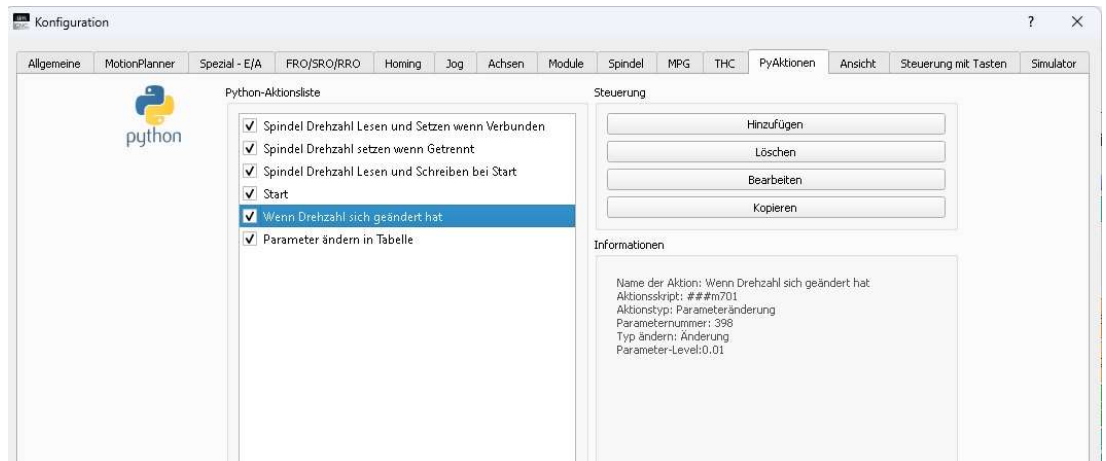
Konfiguration

? ×

Allgemeine | MotionPlanner | Spezial - E/A | FRO/SRO/RRO | Homing | Jog | Achsen | Module | Spindel | MPG | THC | PyAktionen | Ansicht | Steuerung mit Tasten | Simulator

python

Python-Aktionsliste

☑ Spindel Drehzahl Lesen und Setzen wenn Verbunden
☑ Spindel Drehzahl setzen wenn Getrennt
☑ Spindel Drehzahl Lesen und Schreiben bei Start
☑ Start
☑ Wenn Drehzahl sich geändert hat
☑ Parameter ändern in Tabelle

Steuerung

Hinzufügen

Löschen

Bearbeiten

Kopieren

Informationen

Name der Aktion: Wenn Drehzahl sich geändert hat
Aktionsskript: ###m701
Aktionstyp: Parameteränderung
Parameternummer: 398
Typ ändern: Änderung
Parameter-Level:0.01